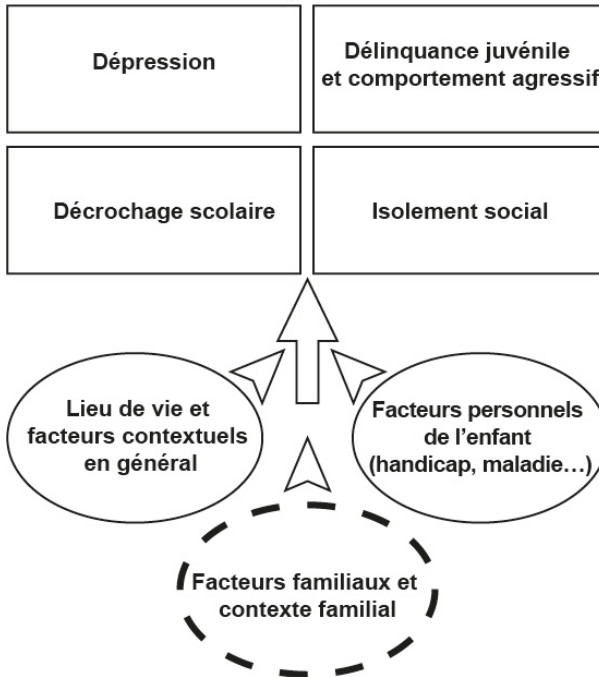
Dépression

Délinquance juvénile et comportement agressif

Décrochage scolaire

Isolement social

Lieu de vie et facteurs contextuels en général

Facteurs personnels de l'enfant (handicap, maladie…)

Facteurs familiaux et contexte familial